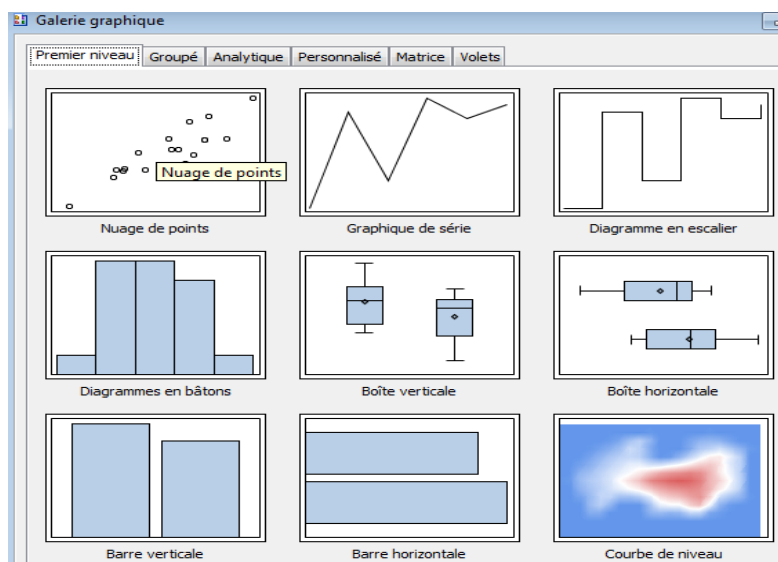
Galerie graphique

Premier niveau | Groupé | Analytique | Personnalisé | Matrice | Volets

Nuage de points

Nuage de points

Graphique de série

Diagramme en escalier

Diagrammes en bâtons

Boîte verticale

Boîte horizontale

Barre verticale

Barre horizontale

Courbe de niveau